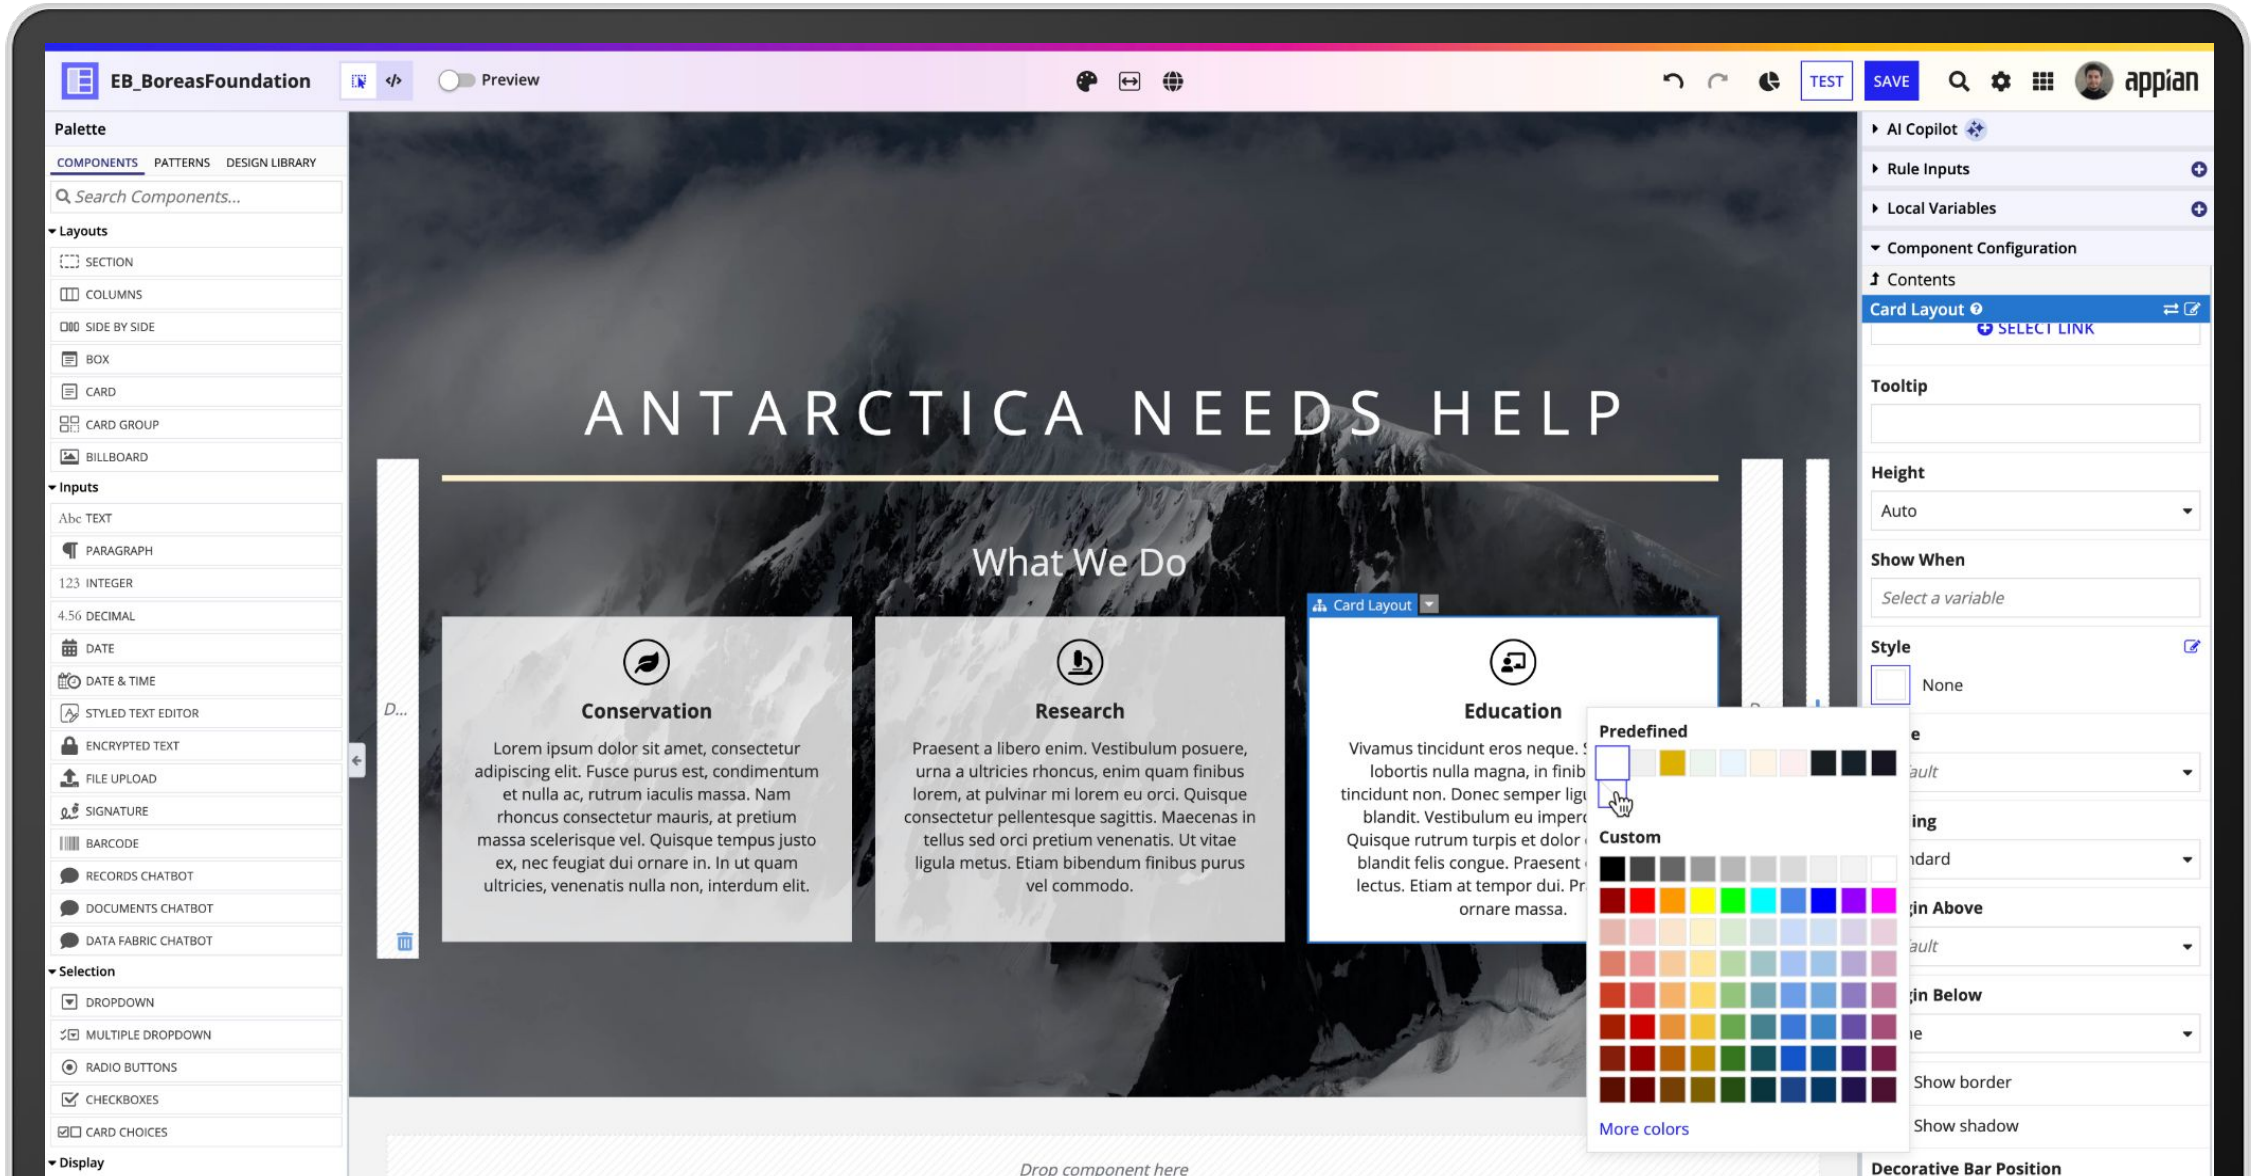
EB_BoreasFoundation

Preview

TEST SAVE

appian

Palette

COMPONENTS PATTERNS DESIGN LIBRARY

Search Components...

Layouts

SECTION

COLUMNS

SIDE BY SIDE

BOX

CARD

CARD GROUP

BILLBOARD

Inputs

TEXT

PARAGRAPH

INTEGER

DECIMAL

DATE

DATE & TIME

STYLED TEXT EDITOR

ENCRYPTED TEXT

FILE UPLOAD

SIGNATURE

BARCODE

RECORDS CHATBOT

DOCUMENTS CHATBOT

DATA FABRIC CHATBOT

Selection

DROPDOWN

MULTIPLE DROPDOWN

RADIO BUTTONS

CHECKBOXES

CARD CHOICES

Display

ANTARCTICA NEEDS HELP

What We Do

D...

Conservation

Lorem ipsum dolor sit amet, consectetur adipiscing elit. Fusce purus est, condimentum et nulla ac, rutrum iaculis massa. Nam rhoncus consectetur mauris, at pretium massa scelerisque vel. Quisque tempus justo ex, nec feugiat dui ornare in. In ut quam ultricies, venenatis nulla non, interdum elit.

Research

Praesent a libero enim. Vestibulum posuere, urna a ultricies rhoncus, enim quam finibus lorem, at pulvinar mi lorem eu orci. Quisque consectetur pellentesque sagittis. Maecenas in tellus sed orci pretium venenatis. Ut vitae ligula metus. Etiam bibendum finibus purus vel commodo.

Card Layout

Education

Vivamus tincidunt eros neque. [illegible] lobortis nulla magna, in finib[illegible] tincidunt non. Donec semper lig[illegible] blandit. Vestibulum eu imper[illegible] Quisque rutrum turpis et dolor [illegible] blandit felis congue. Praesent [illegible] lectus. Etiam at tempor dui. Pr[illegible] ornare massa.

Predefined

Custom

More colors

Drop component here

AI Copilot

Rule Inputs

Local Variables

Component Configuration

Contents

Card Layout

SELECT LINK

Tooltip

Height

Auto

Show When

Select a variable

Style

None

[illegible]e

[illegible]ault

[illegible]ing

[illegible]ndard

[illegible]in Above

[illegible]ault

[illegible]in Below

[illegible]e

Show border

Show shadow

Decorative Bar Position